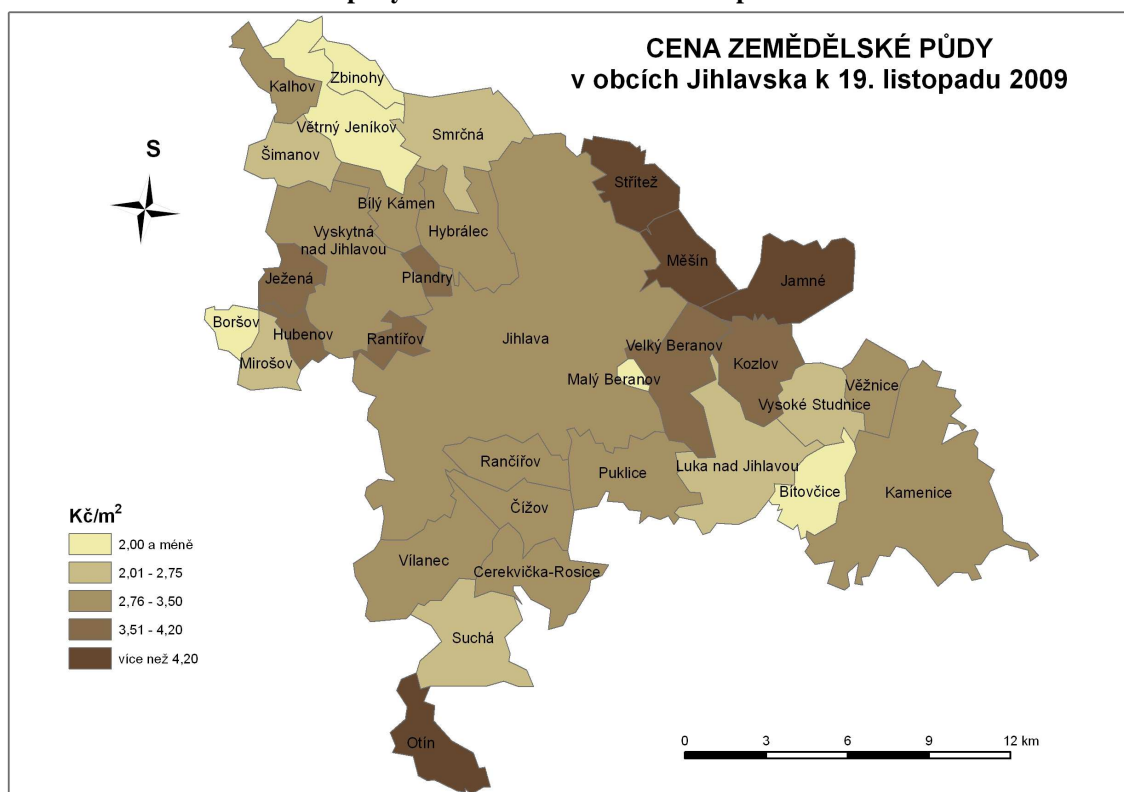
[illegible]

CENA ZEMĚDĚLSKÉ PŮDY
v obcích Jihlavska k 19. listopadu 2009

S

Zbinohy
Kalhov
Větrný Jeníkov
Smrčná
Šimanov
Střítež
Bílý Kámen
Vyskytná nad Jihlavou
Hybrálec
Ježená
Plandry
Měšín
Jamné
Boršov
Hubenov
Rantířov
Jihlava
Velký Beranov
Kozlov
Mirošov
Malý Beranov
Věžnice
Vysoké Studnice
Rančířov
Puklice
Luka nad Jihlavou
Bítovčice
Kamenice
Čížov
Vílanec
Cerekvička-Rosice
Suchá
Otín

Kč/m$^2$
2,00 a méně
2,01 - 2,75
2,76 - 3,50
3,51 - 4,20
více než 4,20

0 3 6 9 12 km